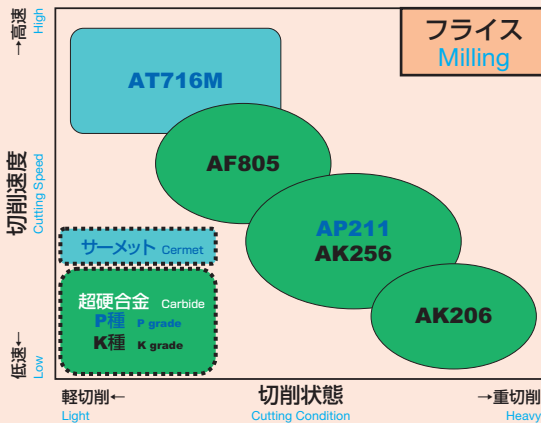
→高速
High

切削速度
Cutting Speed

低速←
Low

フライス
Milling

AT716M

AF805

AP211
AK256

AK206

サーメット Cermet

超硬合金 Carbide
P種 P grade
K種 K grade

軽切削←
Light

切削状態
Cutting Condition

→重切削
Heavy